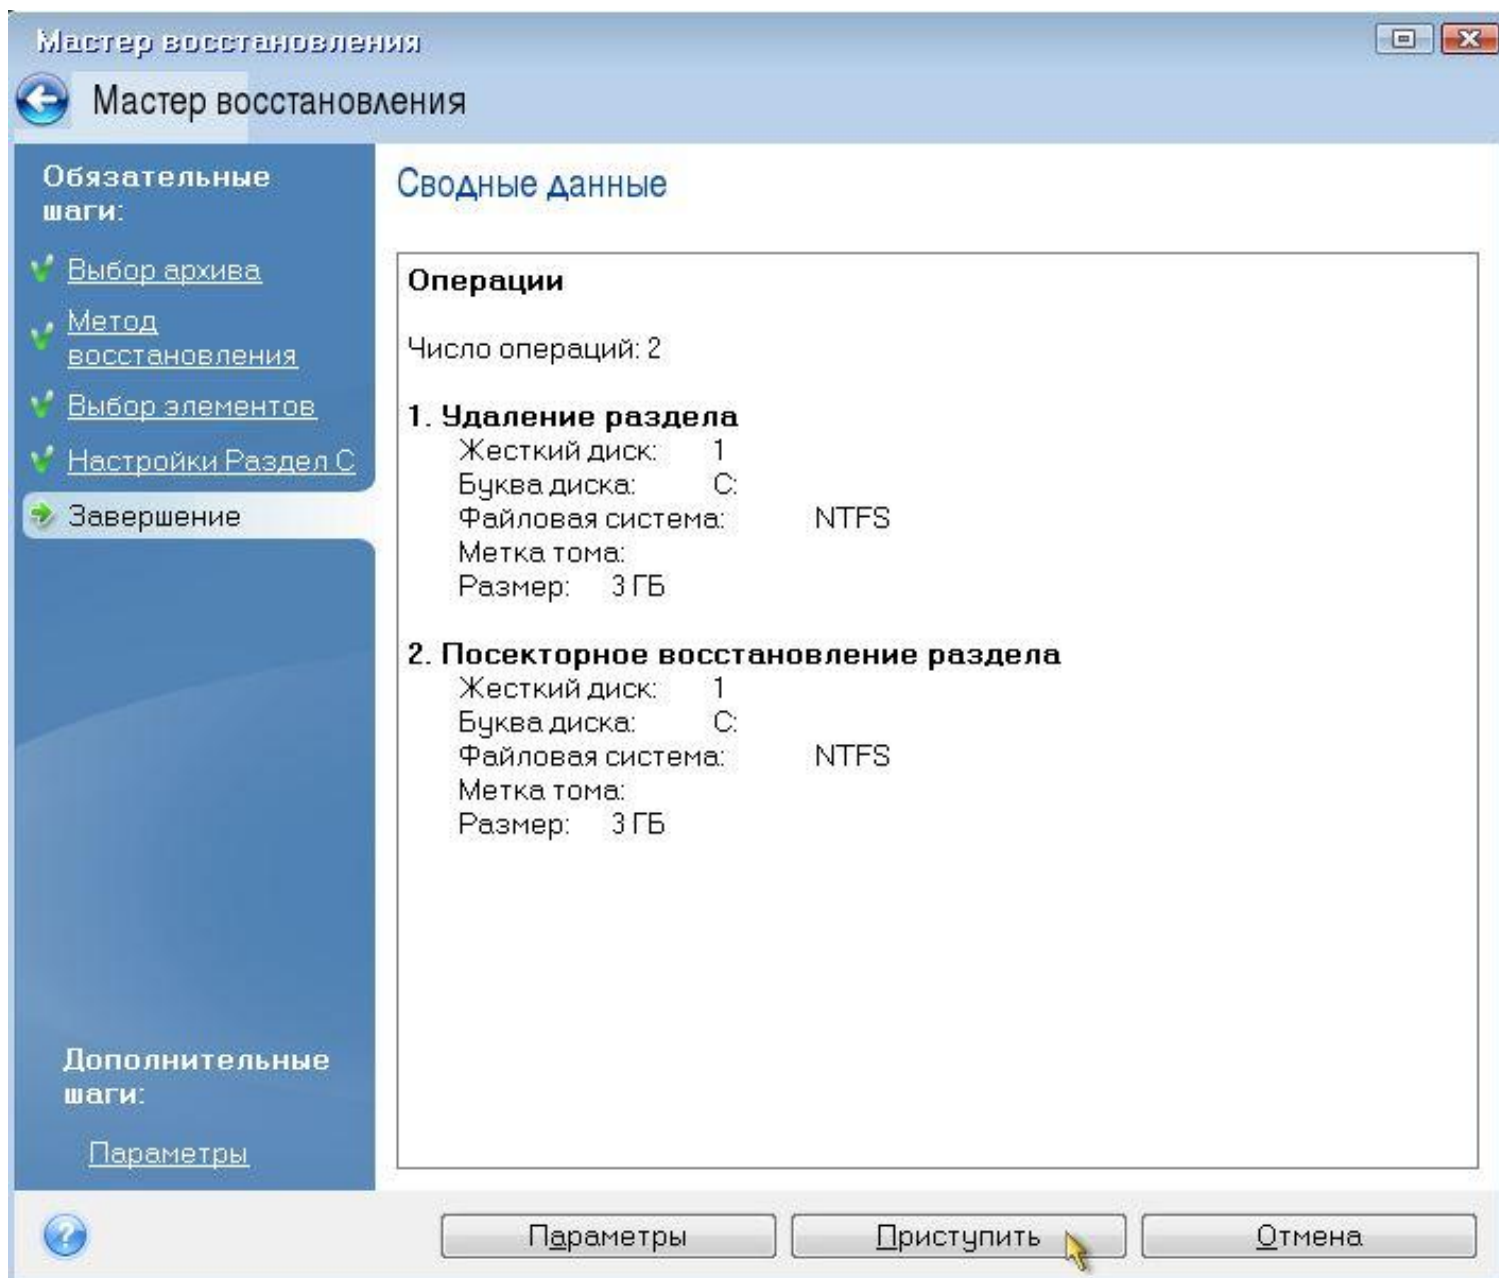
Мастер восстановления

Мастер восстановления

Обязательные шаги:

Выбор архива

Метод восстановления

Выбор элементов

Настройки Раздел C

Завершение

Дополнительные шаги:

Параметры

Сводные данные

Операции

Число операций: 2

1. Удаление раздела
Жесткий диск: 1
Буква диска: C:
Файловая система: NTFS
Метка тома:
Размер: 3 ГБ

2. Посекторное восстановление раздела
Жесткий диск: 1
Буква диска: C:
Файловая система: NTFS
Метка тома:
Размер: 3 ГБ

Параметры

Приступить

Отмена